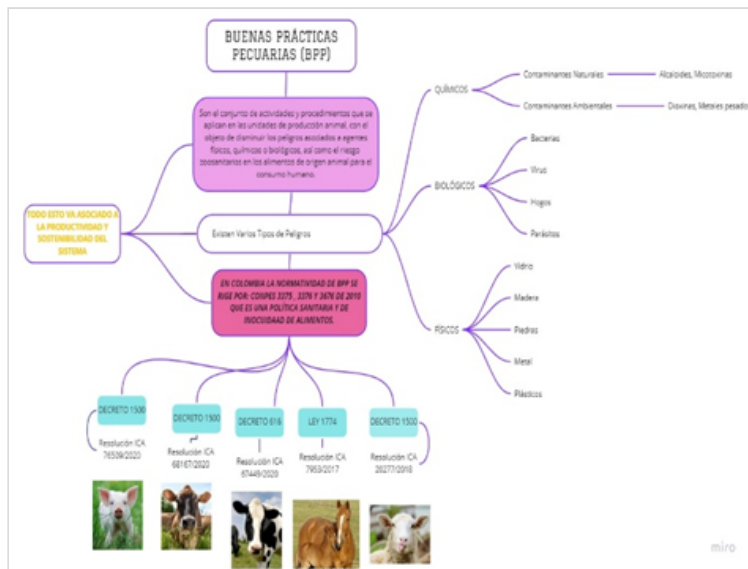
BUENAS PRÁCTICAS PECUARIAS (BPP)

Son el conjunto de actividades y procedimientos que se aplican en las unidades de producción animal, con el objeto de disminuir los peligros asociados a agentes físicos, químicos o biológicos, así como el riesgo zoosanitario en los alimentos de origen animal para el consumo humano.

TODO ESTO VA ASOCIADO A LA PRODUCTIVIDAD Y SOSTENIBILIDAD DEL SISTEMA

Existen Varios Tipos de Peligros

EN COLOMBIA LA NORMATIVIDAD DE BPP SE RIGE POR: CONPES 3375 , 3376 Y 3676 DE 2010 QUE ES UNA POLÍTICA SANITARIA Y DE INOCUIDAD DE ALIMENTOS.

QUÍMICOS

Contaminantes Naturales

Alcaloides, Micotoxinas

Contaminantes Ambientales

Dioxinas, Metales pesados

BIOLÓGICOS

Bacterias

Virus

Hogos

Parásitos

FÍSICOS

Vidrio

Madera

Piedras

Metal

Plásticos

DECRETO 1500

Resolución ICA 76509/2020

DECRETO 1500

Resolución ICA 68167/2020

DECRETO 616

Resolución ICA 67449/2020

LEY 1774

Resolución ICA 7953/2017

DECRETO 1500

Resolución ICA 20277/2010

miro